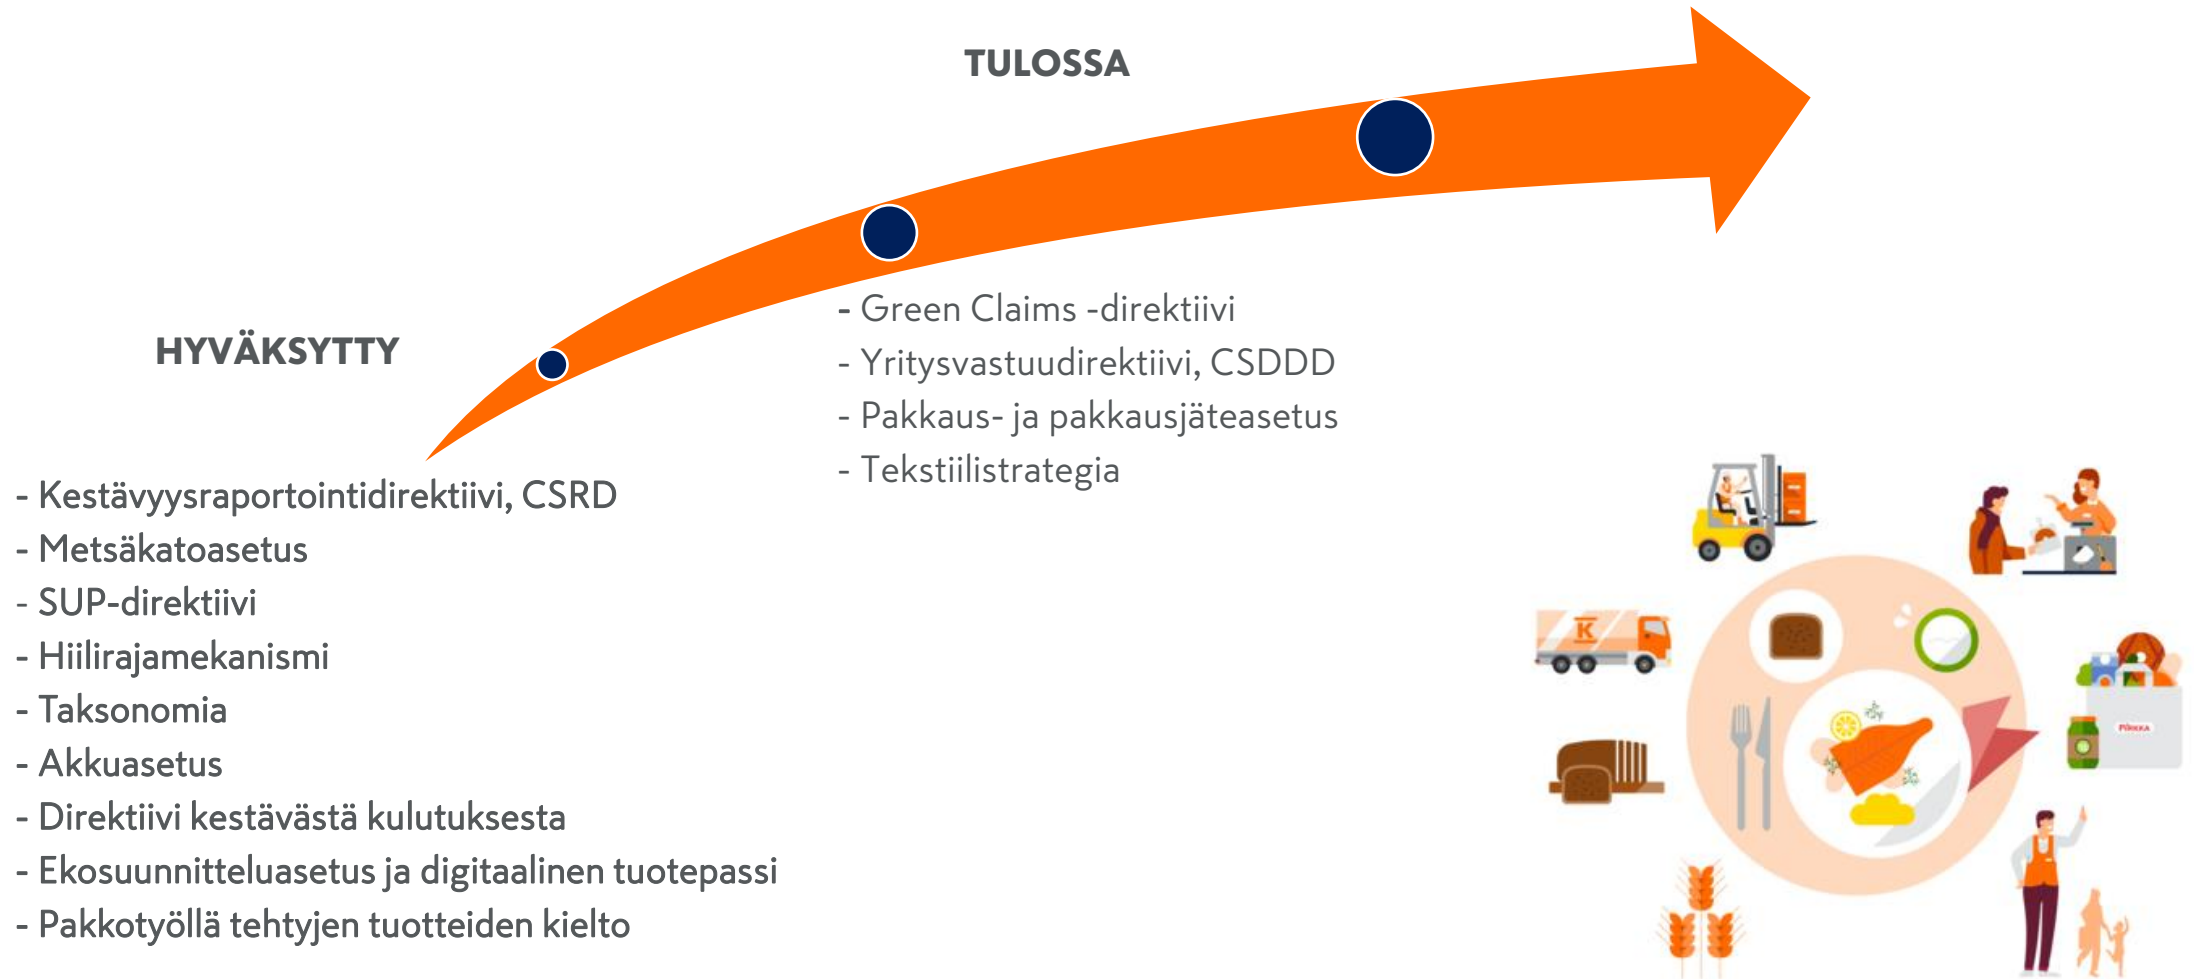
TULOSSA

HYVÄKSYTTY

- Green Claims -direktiivi
- Yritysvastuudirektiivi, CSDDD
- Pakkaus- ja pakkausjäteasetus
- Tekstiilistrategia

- Kestävyysraportointidirektiivi, CSRD
- Metsäkatoasetus
- SUP-direktiivi
- Hiilirajamekanismi
- Taksonomia
- Akkuasetus
- Direktiivi kestävästä kulutuksesta
- Ekosuunnitteluasetus ja digitaalinen tuotepassi
- Pakkotyöllä tehtyjen tuotteiden kielto

K

PIRKKA